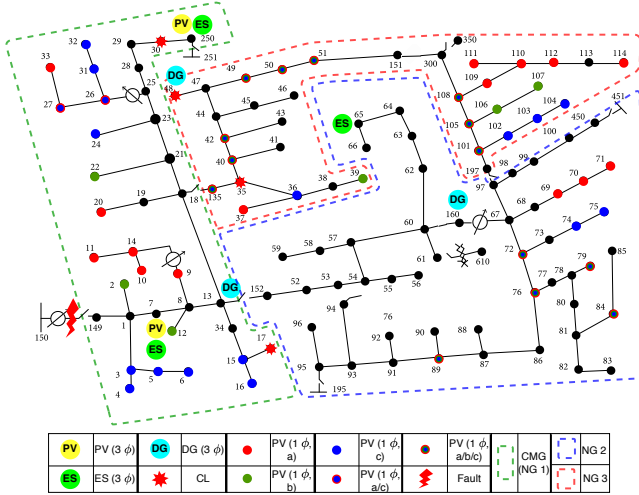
PV ES 250 251 29 30 32 33 31 28 25 DG 48 47 49 50 51 151 300 350 111 110 112 113 114 109 107 27 26 23 46 45 44 43 42 41 40 ES 65 66 64 63 62 108 106 105 103 104 102 101 100 450 451 24 22 21 35 36 38 39 37 60 DG 160 67 197 97 98 99 68 69 70 71 20 19 18 135 59 58 57 61 610 72 73 74 75 11 14 10 9 2 7 8 13 DG 152 52 53 54 55 56 77 78 79 85 76 80 84 150 149 1 PV ES 12 34 96 94 76 92 90 88 81 3 5 6 4 15 16 17 95 195 93 91 89 87 86 82 83

| PV | PV (3 $\phi$) | DG | DG (3 $\phi$) | | PV (1 $\phi$, a) | | PV (1 $\phi$, c) | | PV (1 $\phi$, a/b/c) | | CMG (NG 1) | | NG 2 |
|---|---|---|---|---|---|---|---|---|---|---|---|---|---|
| ES | ES (3 $\phi$) | | CL | | PV (1 $\phi$, b) | | PV (1 $\phi$, a/c) | | Fault | | | | NG 3 |